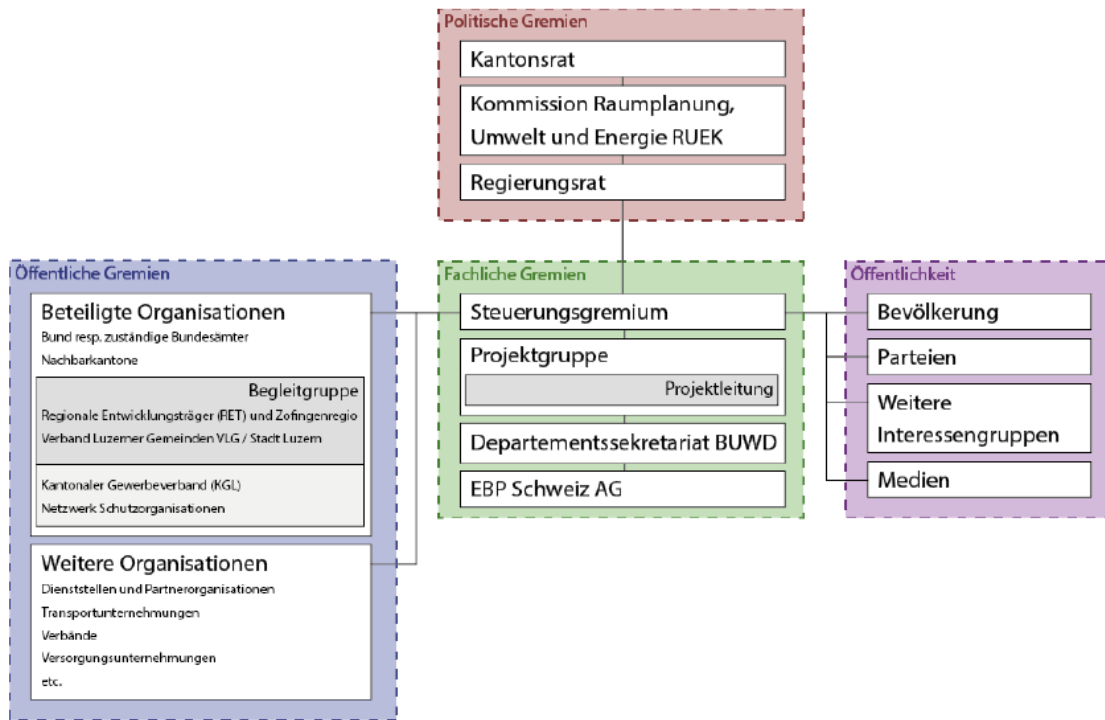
Politische Gremien

Kantonsrat

Kommission Raumplanung, Umwelt und Energie RUEK

Regierungsrat

Öffentliche Gremien

Beteiligte Organisationen
Bund resp. zuständige Bundesämter
Nachbarkantone

Begleitgruppe
Regionale Entwicklungsträger (RET) und Zofingenregio
Verband Luzerner Gemeinden VLG / Stadt Luzern

Kantonaler Gewerbeverband (KGL)
Netzwerk Schutzorganisationen

Weitere Organisationen
Dienststellen und Partnerorganisationen
Transportunternehmungen
Verbände
Versorgungsunternehmungen
etc.

Fachliche Gremien

Steuerungsgremium

Projektgruppe

Projektleitung

Departementssekretariat BUWD

EBP Schweiz AG

Öffentlichkeit

Bevölkerung

Parteien

Weitere Interessengruppen

Medien